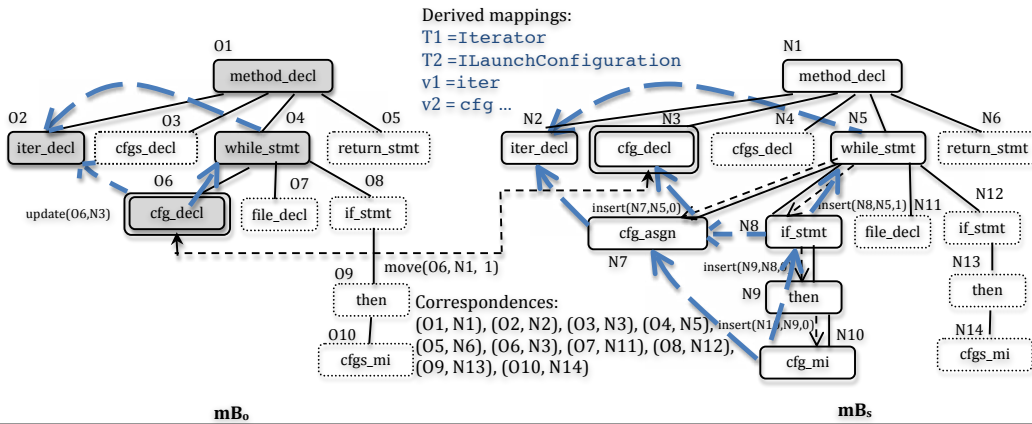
Derived mappings:
T1 = Iterator
T2 = ILaunchConfiguration
v1 = iter
v2 = cfg ...

O1
method_decl
O2
iter_decl
O3
cfgs_decl
O4
while_stmt
O5
return_stmt
O6
cfg_decl
update(O6,N3)
O7
file_decl
O8
if_stmt
O9
then
O10
cfgs_mi
move(O6, N1, 1)

N1
method_decl
N2
iter_decl
N3
cfg_decl
N4
cfgs_decl
N5
while_stmt
N6
return_stmt
insert(N7,N5,0)
insert(N8,N5,1)
N11
file_decl
N12
if_stmt
N7
cfg_asgn
N8
if_stmt
insert(N9,N8,0)
N9
then
N13
then
insert(N10,N9,0)
N10
cfg_mi
N14
cfgs_mi

Correspondences:
(O1, N1), (O2, N2), (O3, N3), (O4, N5), (O5, N6), (O6, N3), (O7, N11), (O8, N12), (O9, N13), (O10, N14)

mB$_o$
mB$_s$